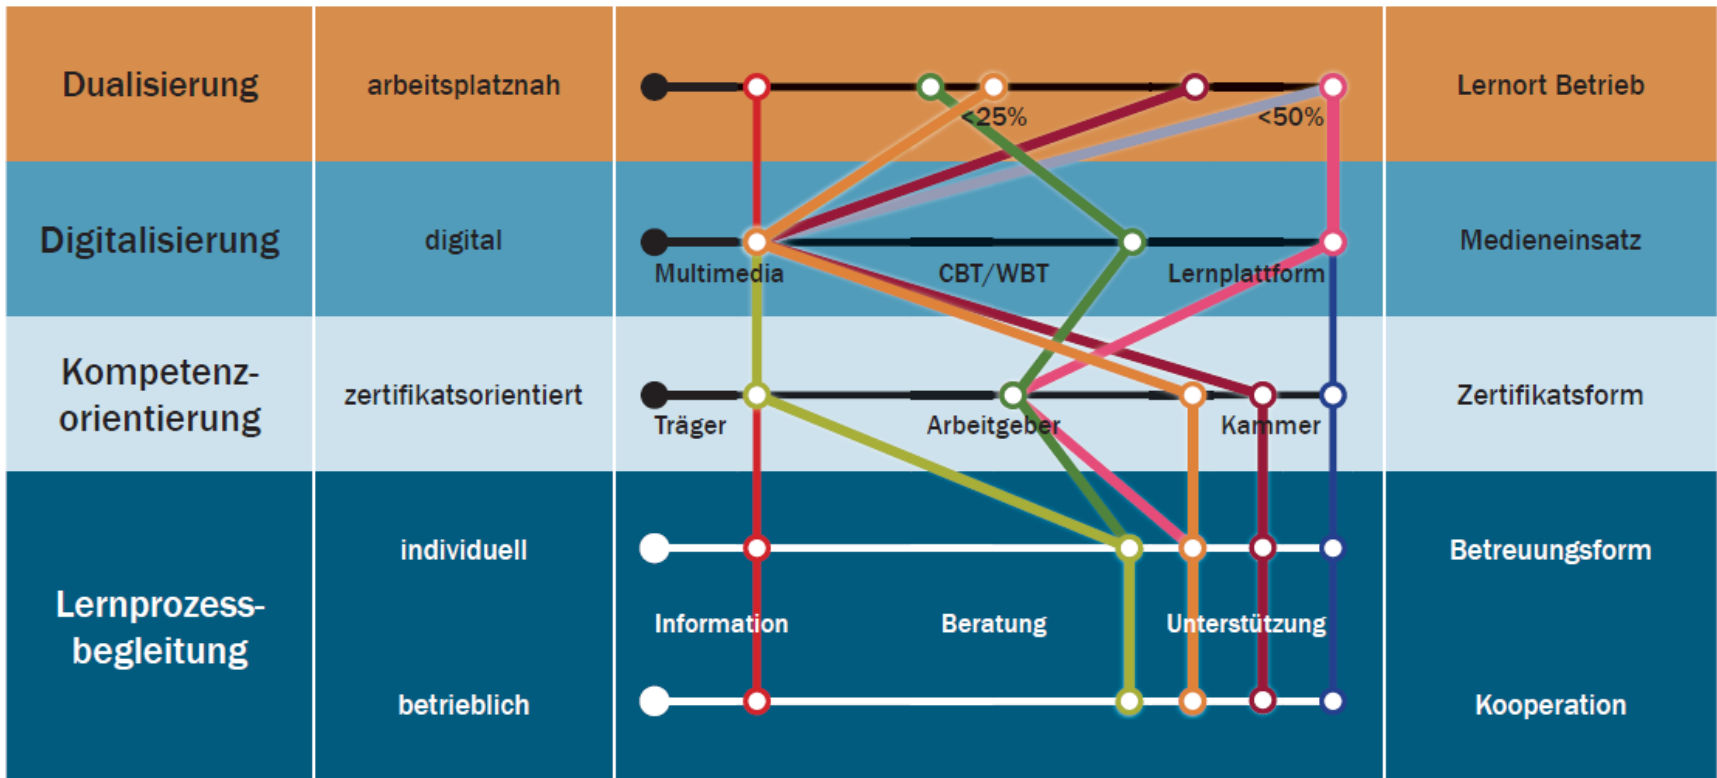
| Dualisierung | arbeitsplatznah | <25% <50% | Lernort Betrieb |
|---|---|---|---|
| Digitalisierung | digital | Multimedia CBT/WBT Lernplattform | Medieneinsatz |
| Kompetenz-orientierung | zertifikatsorientiert | Träger Arbeitgeber Kammer | Zertifikatsform |
| Lernprozess-begleitung | individuell | Information Beratung Unterstützung | Betreuungsform |
| | betrieblich | | Kooperation |